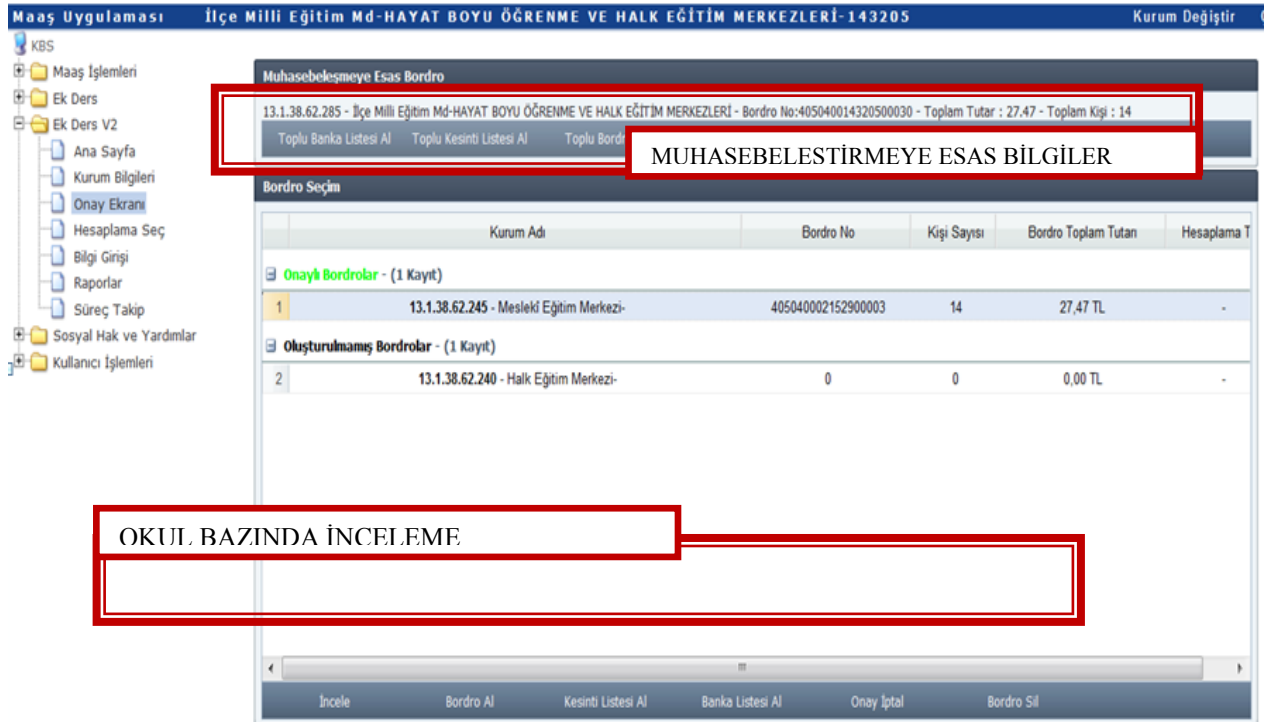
Maaş Uygulaması İlçe Milli Eğitim Md-HAYAT BOYU ÖĞRENME VE HALK EĞİTİM MERKEZLERİ-143205 Kurum Değiştir

KBS
Maaş İşlemleri
Ek Ders
Ek Ders V2
Ana Sayfa
Kurum Bilgileri
Onay Ekranı
Hesaplama Seç
Bilgi Girişi
Raporlar
Süreç Takip
Sosyal Hak ve Yardımlar
Kullanıcı İşlemleri

Muhasebeleşmeye Esas Bordro

13.1.38.62.285 - İlçe Milli Eğitim Md-HAYAT BOYU ÖĞRENME VE HALK EĞİTİM MERKEZLERİ - Bordro No:405040014320500030 - Toplam Tutar : 27.47 - Toplam Kişi : 14

Toplu Banka Listesi Al Toplu Kesinti Listesi Al Toplu Bordr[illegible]

MUHASEBELESTİRMEYE ESAS BİLGİLER

Bordro Seçim

| | Kurum Adı | Bordro No | Kişi Sayısı | Bordro Toplam Tutarı | Hesaplama T |
|---|---|---|---|---|---|
| Onaylı Bordrolar - (1 Kayıt) | | | | | |
| 1 | 13.1.38.62.245 - Mesleki Eğitim Merkezi- | 405040002152900003 | 14 | 27,47 TL | - |
| Oluşturulmamış Bordrolar - (1 Kayıt) | | | | | |
| 2 | 13.1.38.62.240 - Halk Eğitim Merkezi- | 0 | 0 | 0,00 TL | - |

OKUL BAZINDA İNCELEME

İncele Bordro Al Kesinti Listesi Al Banka Listesi Al Onay İptal Bordro Sil